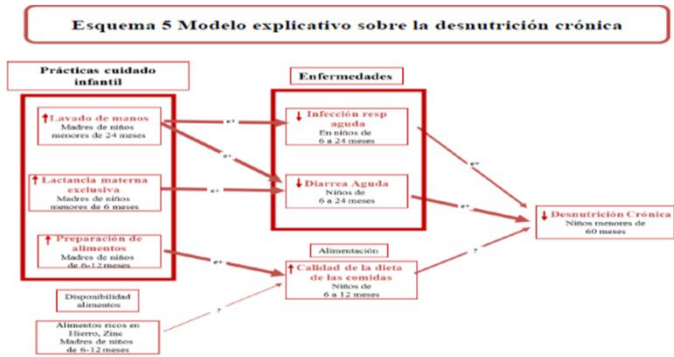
Esquema 5 Modelo explicativo sobre la desnutrición crónica

Prácticas cuidado infantil

↑ Lavado de manos
Madres de niños menores de 24 meses

↑ Lactancia materna exclusiva
Madres de niños menores de 6 meses

↑ Preparación de alimentos
Madres de niños de 6-12 meses

Disponibilidad alimentos

Alimentos ricos en Hierro, Zinc
Madres de niños de 6-12 meses

Enfermedades

↓ Infección resp aguda
En niños de 6 a 24 meses

↓ Diarrea Aguda
Niños de 6 a 24 meses

Alimentación

↑ Calidad de la dieta de las comidas
Niños de 6 a 12 meses

↓ Desnutrición Crónica
Niños menores de 60 meses

e+
e+
e+
e+
e+
e+
?
?